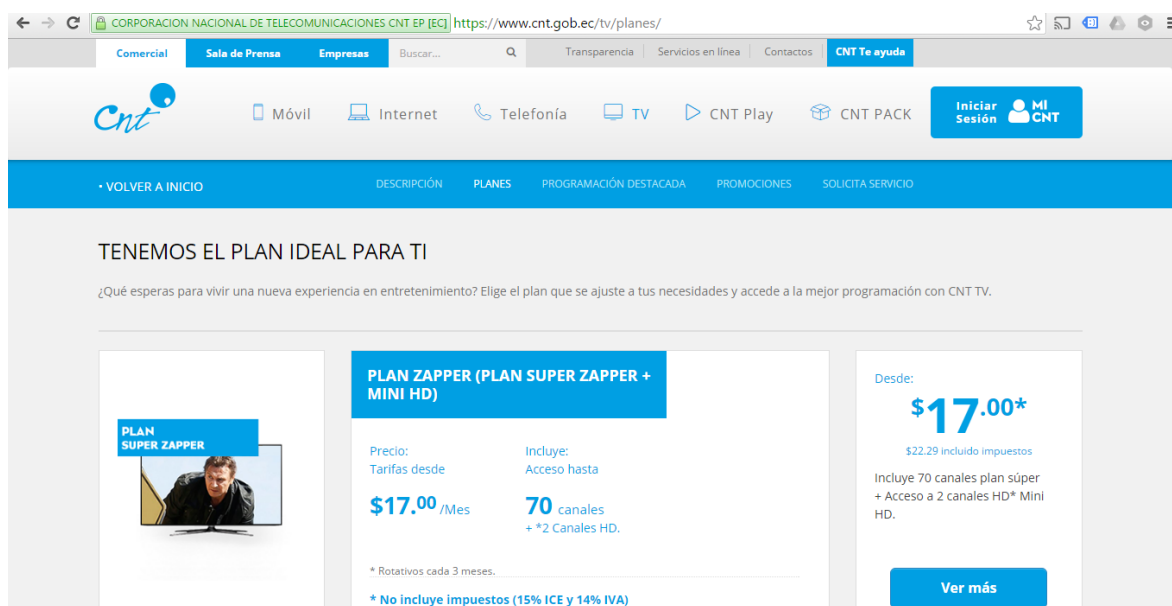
CORPORACION NACIONAL DE TELECOMUNICACIONES CNT EP [EC] https://www.cnt.gob.ec/tv/planes/

Comercial | Sala de Prensa | Empresas | Buscar... | Transparencia | Servicios en línea | Contactos | CNT Te ayuda

Cnt

Móvil | Internet | Telefonía | TV | CNT Play | CNT PACK | Iniciar Sesión | MI CNT

• VOLVER A INICIO | DESCRIPCIÓN | PLANES | PROGRAMACIÓN DESTACADA | PROMOCIONES | SOLICITA SERVICIO

TENEMOS EL PLAN IDEAL PARA TI

¿Qué esperas para vivir una nueva experiencia en entretenimiento? Elige el plan que se ajuste a tus necesidades y accede a la mejor programación con CNT TV.

PLAN SUPER ZAPPER

PLAN ZAPPER (PLAN SUPER ZAPPER + MINI HD)

Precio:
Tarifas desde
$17.00 /Mes

Incluye:
Acceso hasta
70 canales
+ *2 Canales HD.

* Rotativos cada 3 meses.

* No incluye impuestos (15% ICE y 14% IVA)

Desde:
$17.00*
$22.29 incluido impuestos

Incluye 70 canales plan súper + Acceso a 2 canales HD* Mini HD.

Ver más